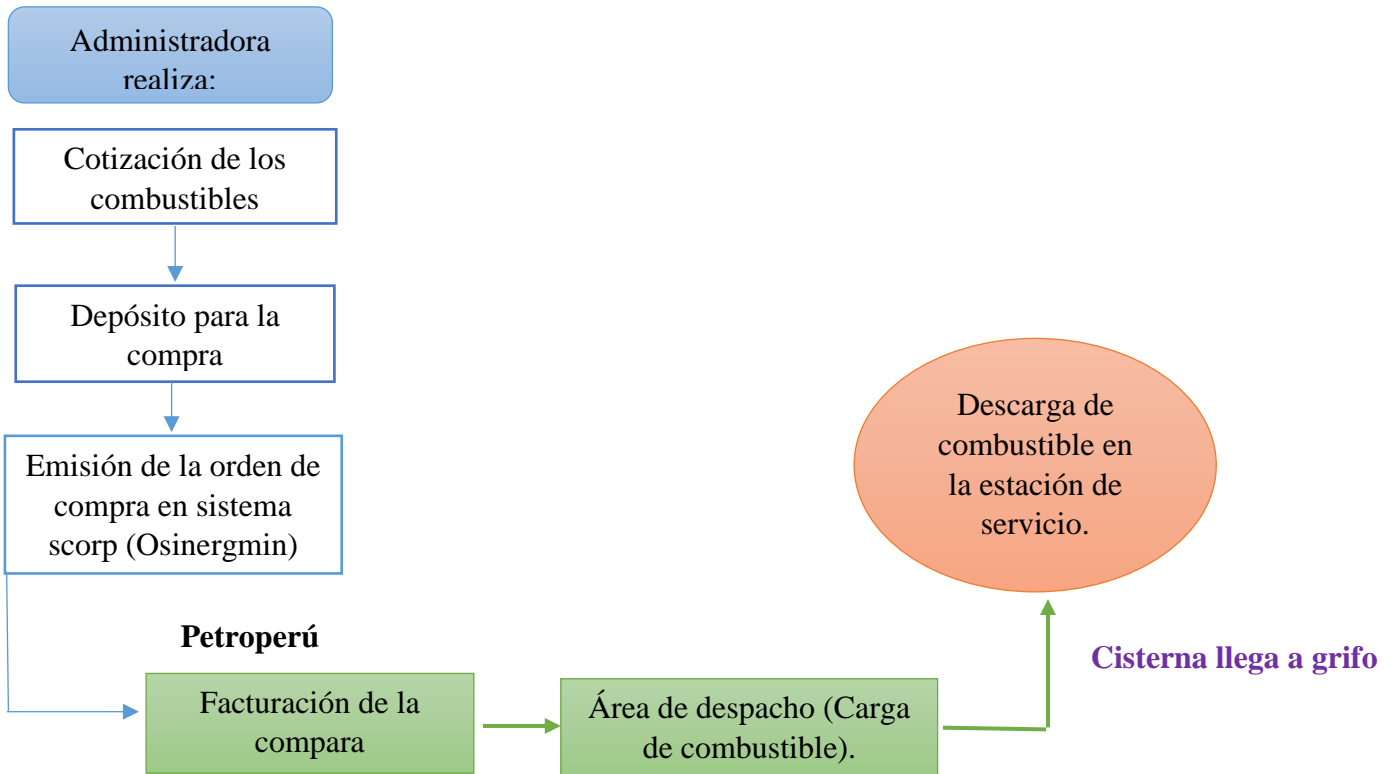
Administradora realiza:

Cotización de los combustibles

Depósito para la compra

Emisión de la orden de compra en sistema scorp (Osinergmin)

Petroperú

Facturación de la compara

Área de despacho (Carga de combustible).

Cisterna llega a grifo

Descarga de combustible en la estación de servicio.